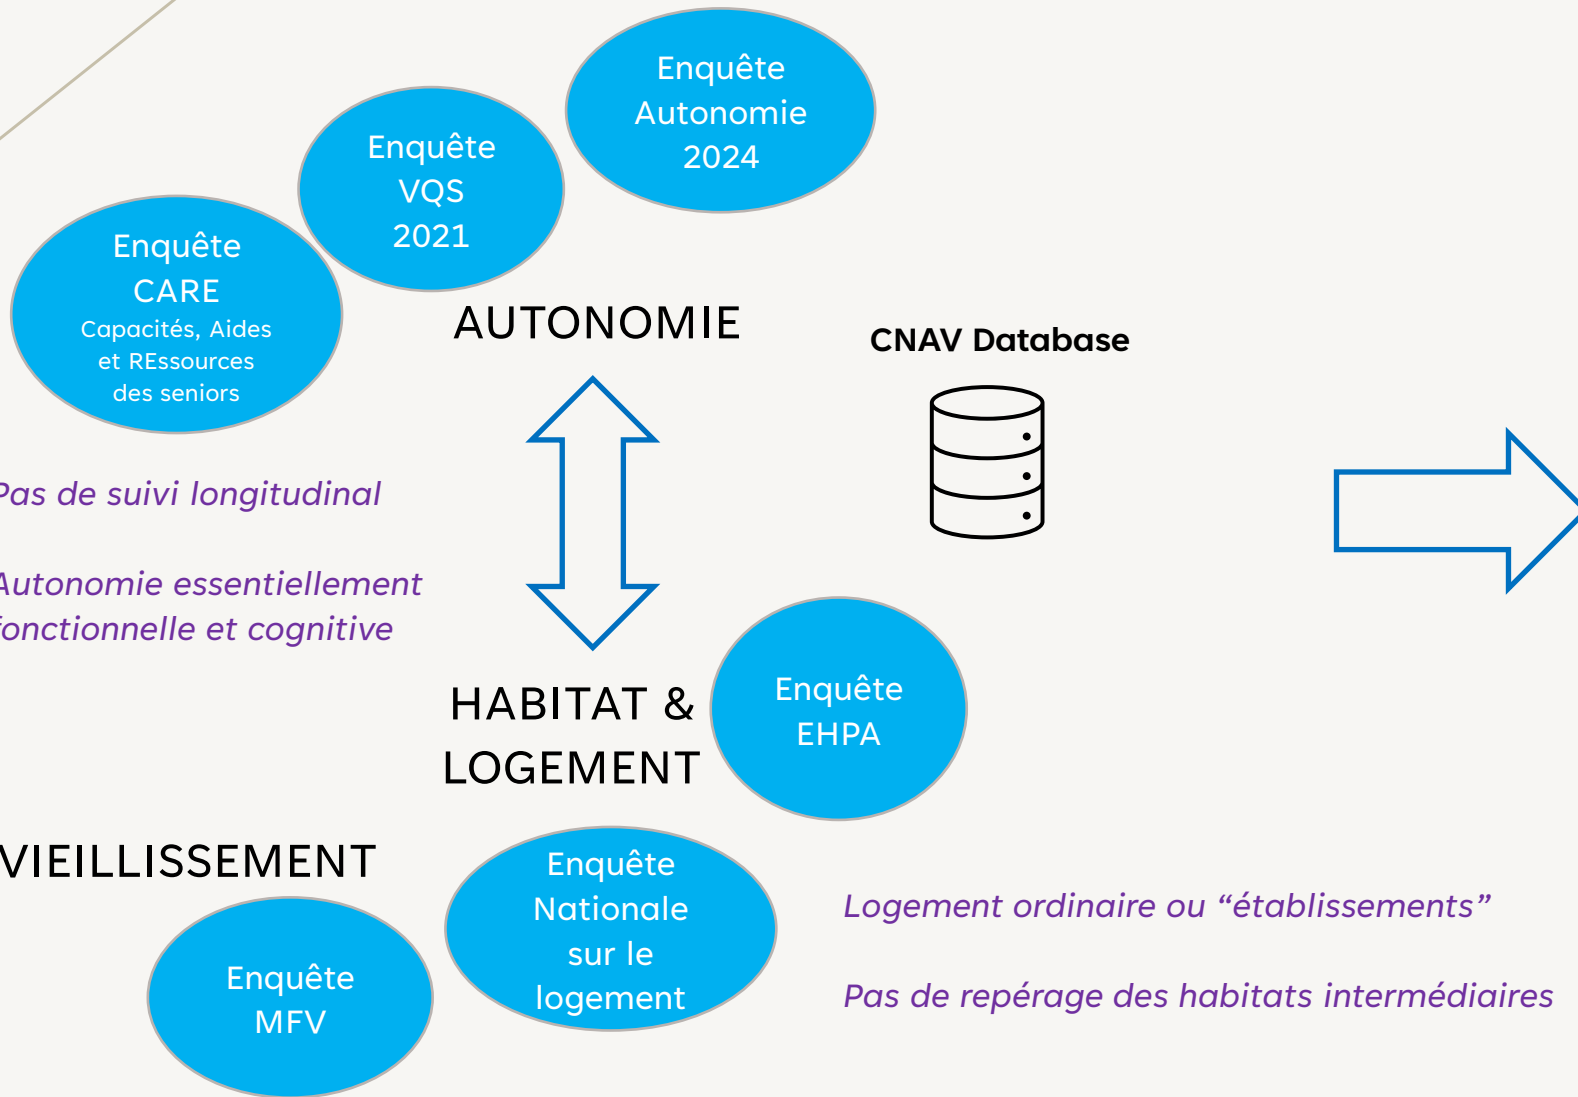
Enquête Autonomie 2024

Enquête VQS 2021

Enquête CARE
Capacités, Aides et REssources des seniors

AUTONOMIE

CNAV Database

Pas de suivi longitudinal

Autonomie essentiellement fonctionnelle et cognitive

HABITAT & LOGEMENT

Enquête EHPA

VIEILLISSEMENT

Enquête Nationale sur le logement

Enquête MFV

Logement ordinaire ou “établissements”

Pas de repérage des habitats intermédiaires